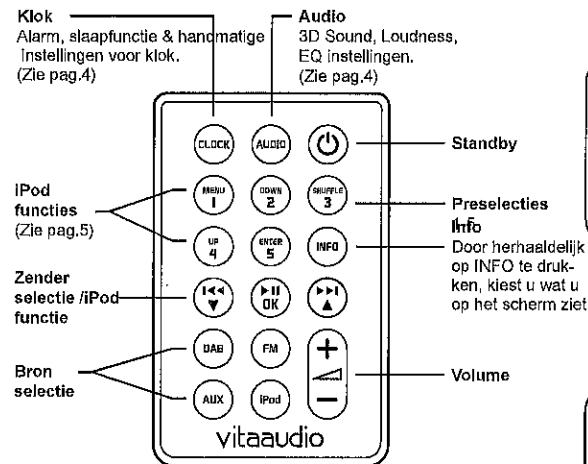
Klok
Alarm, slaapfunctie & handmatige instellingen voor klok. (Zie pag.4)

Audio
3D Sound, Loudness, EQ instellingen. (Zie pag.4)

CLOCK
AUDIO

Standby

iPod functies (Zie pag.5)

MENU 1
DOWN 2
SHUFFLE 3
UP 4
ENTER 5
INFO

Preselecties

Info
Door herhaaldelijk op INFO te drukken, kiest u wat u op het scherm ziet

Zender selectie /iPod functie

OK

Bron selectie

DAB
FM
AUX
iPod

+
−

Volume

vitaaudio